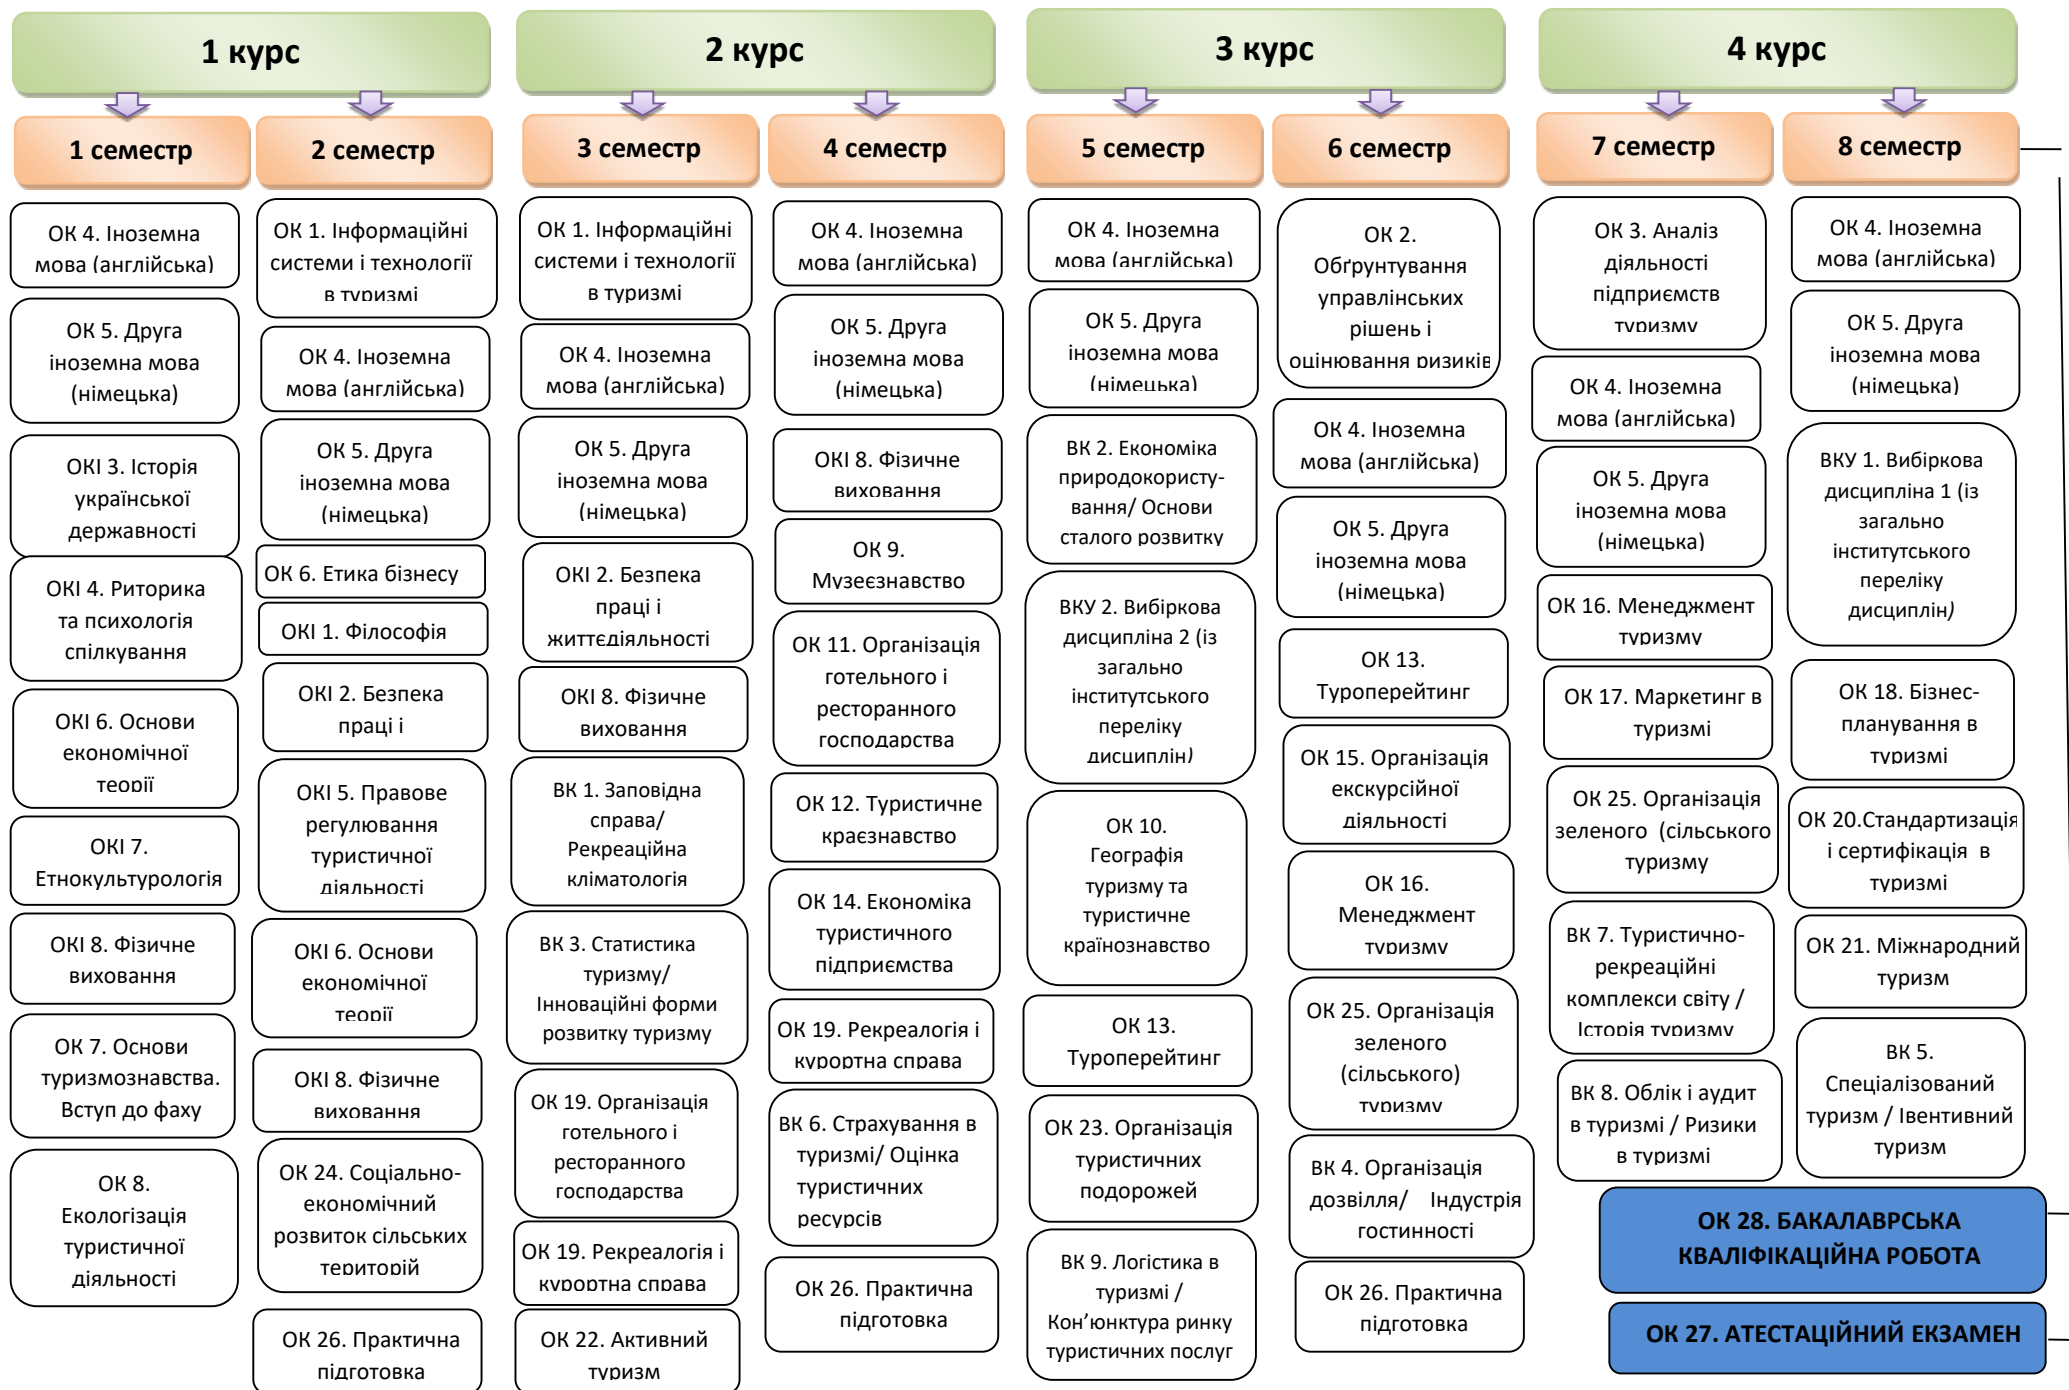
1 курс

2 курс

3 курс

4 курс

1 семестр

2 семестр

3 семестр

4 семестр

5 семестр

6 семестр

7 семестр

8 семестр

ОК 4. Іноземна мова (англійська)

ОК 5. Друга іноземна мова (німецька)

ОКІ 3. Історія української державності

ОКІ 4. Риторика та психологія спілкування

ОКІ 6. Основи економічної теорії

ОКІ 7. Етнокультурологія

ОКІ 8. Фізичне виховання

ОК 7. Основи туризмознавства. Вступ до фаху

ОК 8. Екологізація туристичної діяльності

ОК 1. Інформаційні системи і технології в туризмі

ОК 4. Іноземна мова (англійська)

ОК 5. Друга іноземна мова (німецька)

ОК 6. Етика бізнесу

ОКІ 1. Філософія

ОКІ 2. Безпека праці і

ОКІ 5. Правове регулювання туристичної діяльності

ОКІ 6. Основи економічної теорії

ОКІ 8. Фізичне виховання

ОК 24. Соціально-економічний розвиток сільських територій

ОК 26. Практична підготовка

ОК 1. Інформаційні системи і технології в туризмі

ОК 4. Іноземна мова (англійська)

ОК 5. Друга іноземна мова (німецька)

ОКІ 2. Безпека праці і життєдіяльності

ОКІ 8. Фізичне виховання

ВК 1. Заповідна справа/ Рекреаційна кліматологія

ВК 3. Статистика туризму/ Інноваційні форми розвитку туризму

ОК 19. Організація готельного і ресторанного господарства

ОК 19. Рекреалогія і курортна справа

ОК 22. Активний туризм

ОК 4. Іноземна мова (англійська)

ОК 5. Друга іноземна мова (німецька)

ОКІ 8. Фізичне виховання

ОК 9. Музеєзнавство

ОК 11. Організація готельного і ресторанного господарства

ОК 12. Туристичне краєзнавство

ОК 14. Економіка туристичного підприємства

ОК 19. Рекреалогія і курортна справа

ВК 6. Страхування в туризмі/ Оцінка туристичних ресурсів

ОК 26. Практична підготовка

ОК 4. Іноземна мова (англійська)

ОК 5. Друга іноземна мова (німецька)

ВК 2. Економіка природокористування/ Основи сталого розвитку

ВКУ 2. Вибіркова дисципліна 2 (із загально інститутського переліку дисциплін)

ОК 10. Географія туризму та туристичне країнознавство

ОК 13. Туроперейтинг

ОК 23. Організація туристичних подорожей

ВК 9. Логістика в туризмі / Кон'юнктура ринку туристичних послуг

ОК 2. Обґрунтування управлінських рішень і оцінювання ризиків

ОК 4. Іноземна мова (англійська)

ОК 5. Друга іноземна мова (німецька)

ОК 13. Туроперейтинг

ОК 15. Організація екскурсійної діяльності

ОК 16. Менеджмент туризму

ОК 25. Організація зеленого (сільського) туризму

ВК 4. Організація дозвілля/ Індустрія гостинності

ОК 26. Практична підготовка

ОК 3. Аналіз діяльності підприємств туризму

ОК 4. Іноземна мова (англійська)

ОК 5. Друга іноземна мова (німецька)

ОК 16. Менеджмент туризму

ОК 17. Маркетинг в туризмі

ОК 25. Організація зеленого (сільського туризму

ВК 7. Туристично-рекреаційні комплекси світу / Історія туризму

ВК 8. Облік і аудит в туризмі / Ризики в туризмі

ОК 4. Іноземна мова (англійська)

ОК 5. Друга іноземна мова (німецька)

ВКУ 1. Вибіркова дисципліна 1 (із загально інститутського переліку дисциплін)

ОК 18. Бізнес-планування в туризмі

ОК 20.Стандартизація і сертифікація в туризмі

ОК 21. Міжнародний туризм

ВК 5. Спеціалізований туризм / Івентивний туризм

ОК 28. БАКАЛАВРСЬКА КВАЛІФІКАЦІЙНА РОБОТА

ОК 27. АТЕСТАЦІЙНИЙ ЕКЗАМЕН